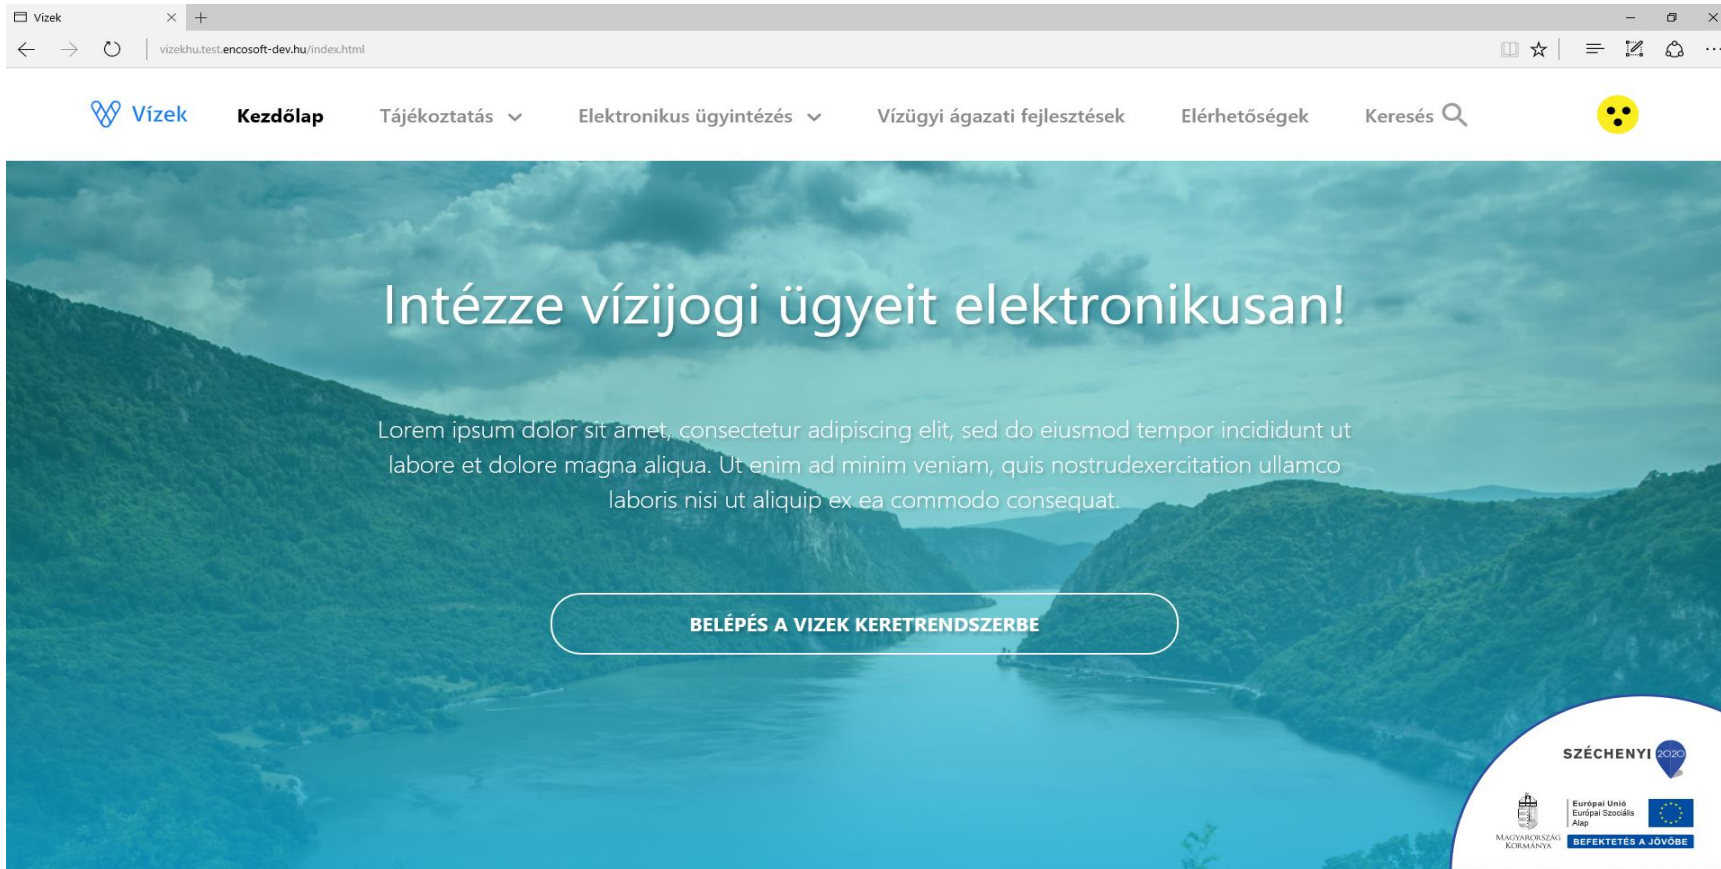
Vizek

vizekhu.test.encosoft-dev.hu/index.html

Vízek Kezdőlap Tájékoztatás Elektronikus ügyintézés Vízügyi ágazati fejlesztések Elérhetőségek Keresés

Intézze vízijogi ügyeit elektronikusan!

Lorem ipsum dolor sit amet, consectetur adipiscing elit, sed do eiusmod tempor incididunt ut labore et dolore magna aliqua. Ut enim ad minim veniam, quis nostrudexercitation ullamco laboris nisi ut aliquip ex ea commodo consequat.

BELÉPÉS A VIZEK KERETRENDSZERBE

SZÉCHENYI 2020

Európai Unió Európai Szociális Alap

MAGYARORSZÁG KORMÁNYA

BEFEKTETÉS A JÖVŐBE